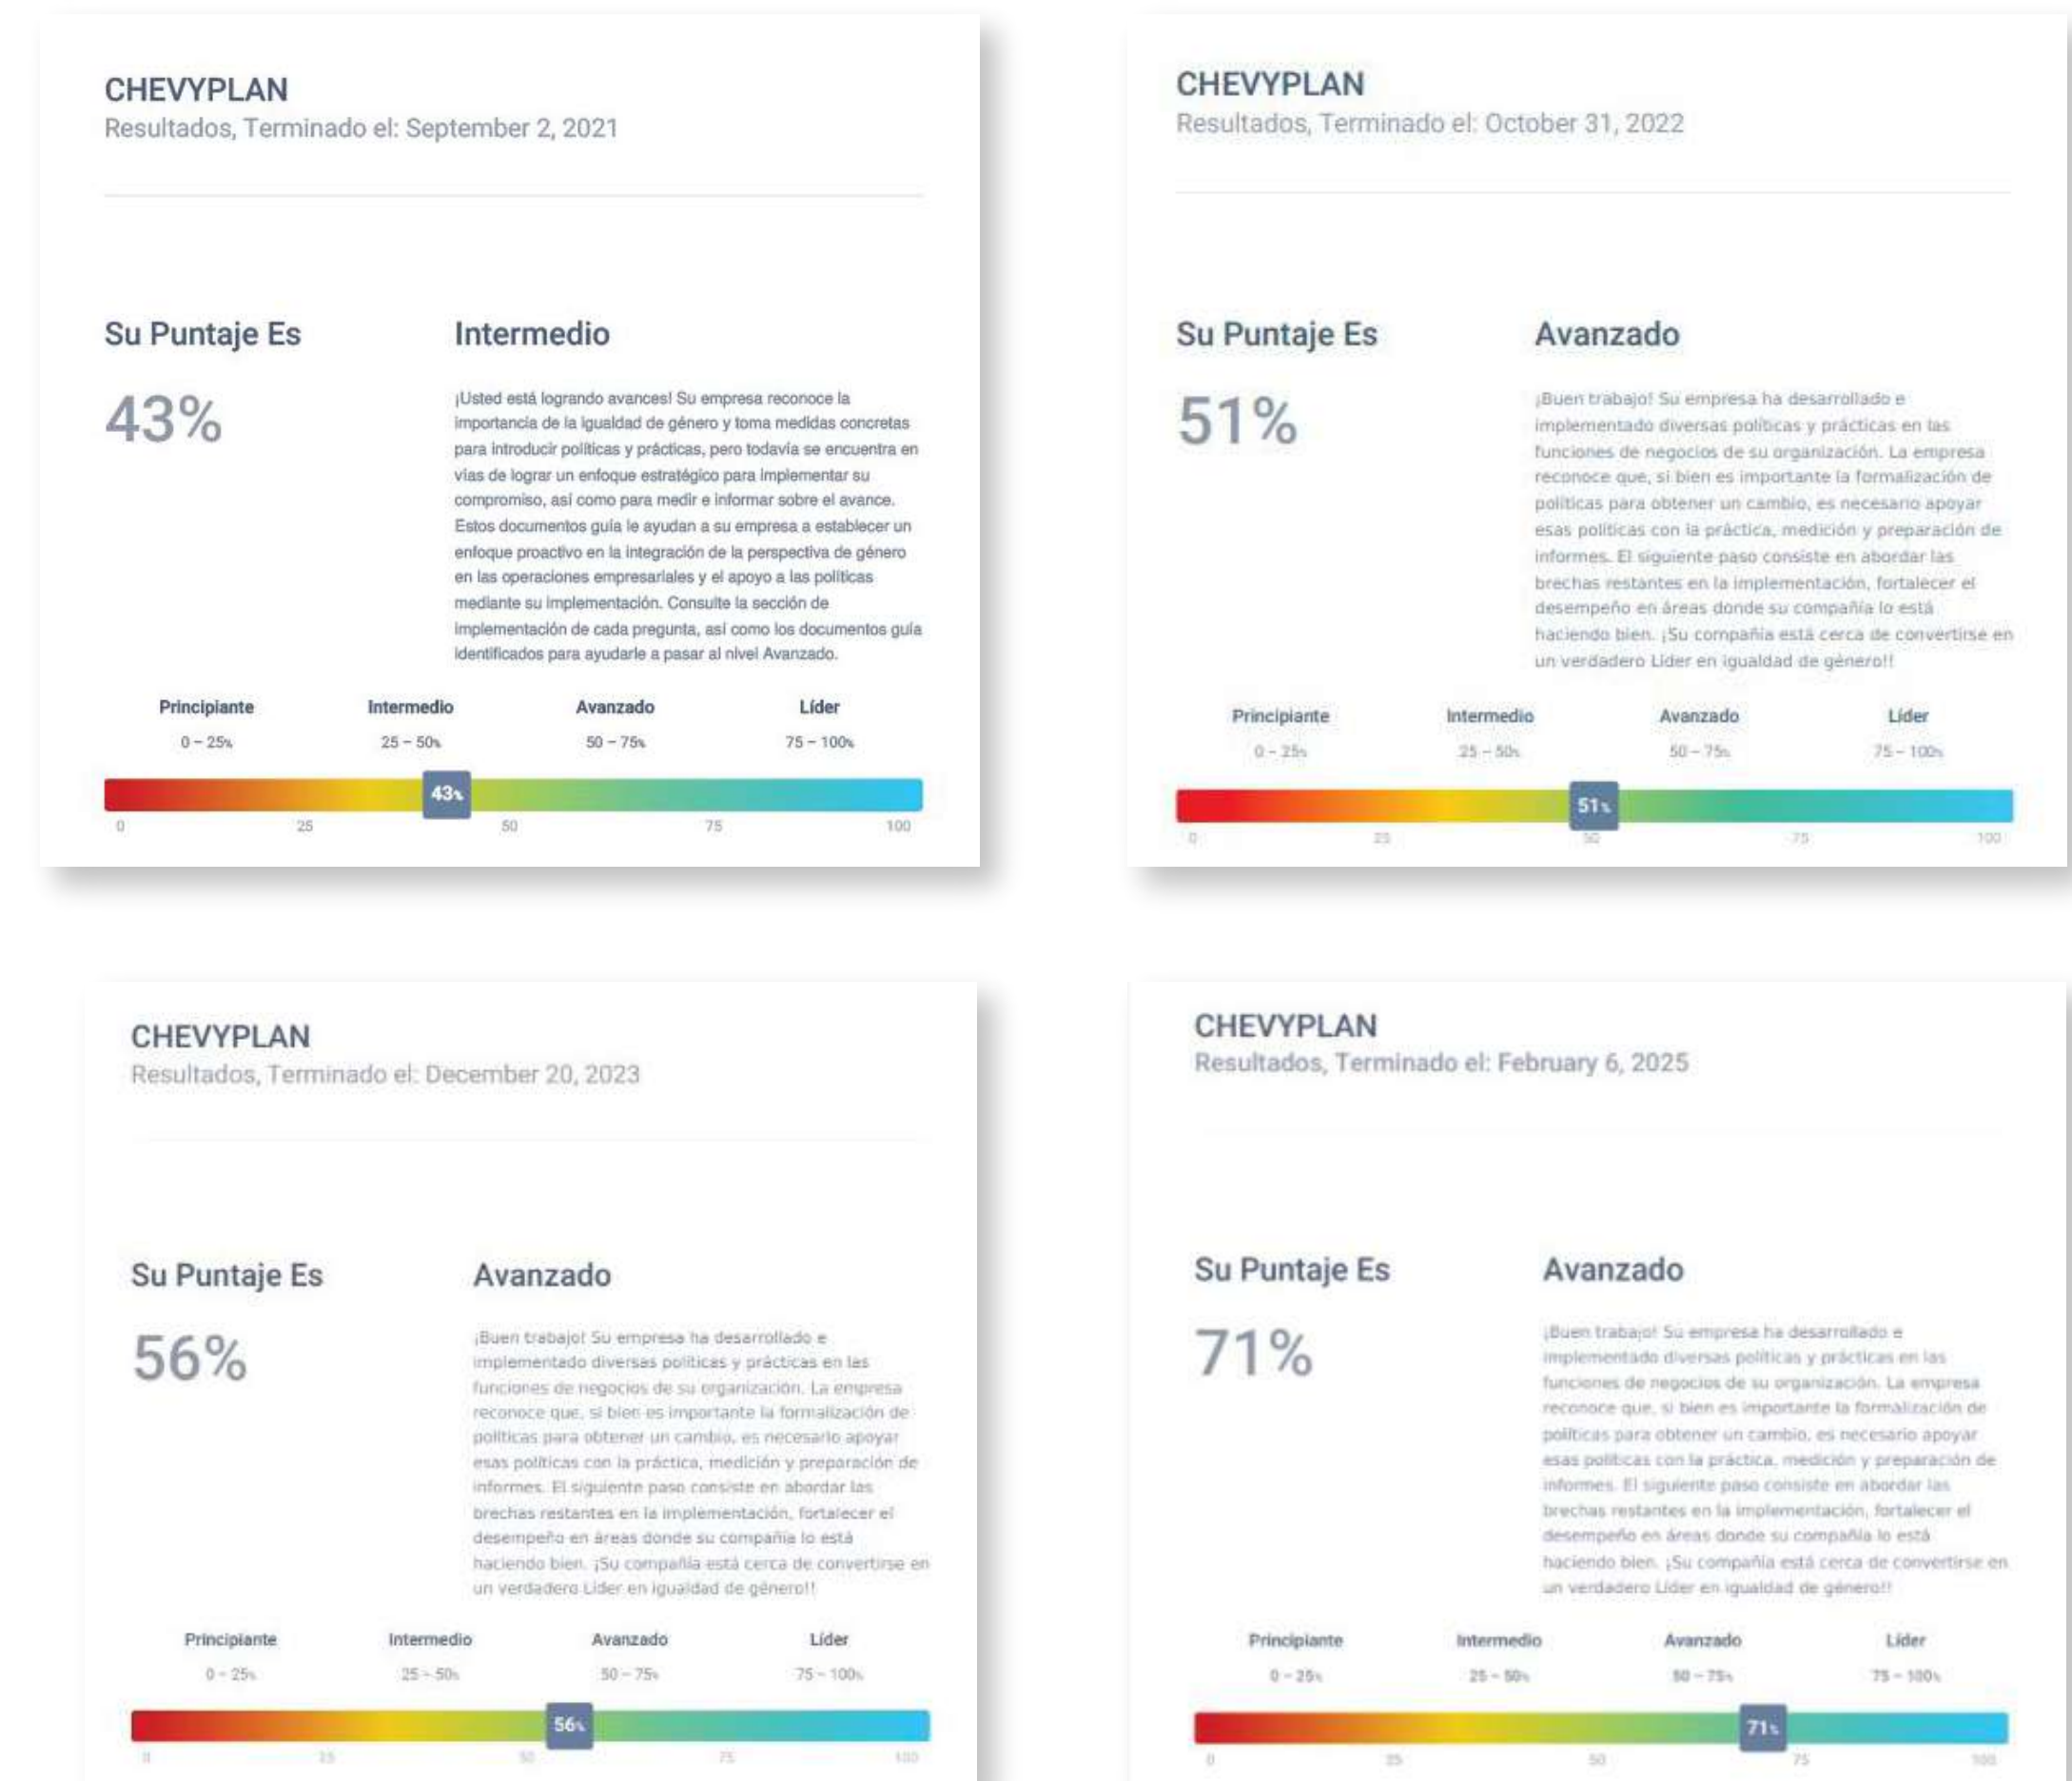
CHEVYPLAN
Resultados, Terminado el: September 2, 2021

Su Puntaje Es

43%

Intermedio

¡Usted está logrando avances! Su empresa reconoce la importancia de la igualdad de género y toma medidas concretas para introducir políticas y prácticas, pero todavía se encuentra en vías de lograr un enfoque estratégico para implementar su compromiso, así como para medir e informar sobre el avance. Estos documentos guía le ayudan a su empresa a establecer un enfoque proactivo en la integración de la perspectiva de género en las operaciones empresariales y el apoyo a las políticas mediante su implementación. Consulte la sección de implementación de cada pregunta, así como los documentos guía identificados para ayudarle a pasar al nivel Avanzado.

Principiante 0 – 25%
Intermedio 25 – 50%
Avanzado 50 – 75%
Líder 75 – 100%

43%
0 25 50 75 100

CHEVYPLAN
Resultados, Terminado el: October 31, 2022

Su Puntaje Es

51%

Avanzado

¡Buen trabajo! Su empresa ha desarrollado e implementado diversas políticas y prácticas en las funciones de negocios de su organización. La empresa reconoce que, si bien es importante la formalización de políticas para obtener un cambio, es necesario apoyar esas políticas con la práctica, medición y preparación de informes. El siguiente paso consiste en abordar las brechas restantes en la implementación, fortalecer el desempeño en áreas donde su compañía lo está haciendo bien. ¡Su compañía está cerca de convertirse en un verdadero Líder en igualdad de género!!

Principiante 0 – 25%
Intermedio 25 – 50%
Avanzado 50 – 75%
Líder 75 – 100%

51%
0 25 50 75 100

CHEVYPLAN
Resultados, Terminado el: December 20, 2023

Su Puntaje Es

56%

Avanzado

¡Buen trabajo! Su empresa ha desarrollado e implementado diversas políticas y prácticas en las funciones de negocios de su organización. La empresa reconoce que, si bien es importante la formalización de políticas para obtener un cambio, es necesario apoyar esas políticas con la práctica, medición y preparación de informes. El siguiente paso consiste en abordar las brechas restantes en la implementación, fortalecer el desempeño en áreas donde su compañía lo está haciendo bien. ¡Su compañía está cerca de convertirse en un verdadero Líder en igualdad de género!!

Principiante 0 – 25%
Intermedio 25 – 50%
Avanzado 50 – 75%
Líder 75 – 100%

56%
0 25 50 75 100

CHEVYPLAN
Resultados, Terminado el: February 6, 2025

Su Puntaje Es

71%

Avanzado

¡Buen trabajo! Su empresa ha desarrollado e implementado diversas políticas y prácticas en las funciones de negocios de su organización. La empresa reconoce que, si bien es importante la formalización de políticas para obtener un cambio, es necesario apoyar esas políticas con la práctica, medición y preparación de informes. El siguiente paso consiste en abordar las brechas restantes en la implementación, fortalecer el desempeño en áreas donde su compañía lo está haciendo bien. ¡Su compañía está cerca de convertirse en un verdadero Líder en igualdad de género!!

Principiante 0 – 25%
Intermedio 25 – 50%
Avanzado 50 – 75%
Líder 75 – 100%

71%
0 25 50 75 100